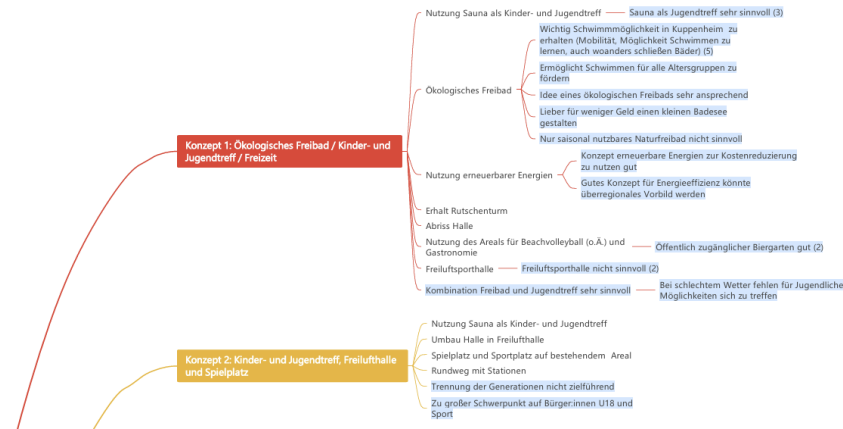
Nutzung Sauna als Kinder- und Jugendtreff
Sauna als Jugendtreff sehr sinnvoll (3)

Ökologisches Freibad
Wichtig Schwimmmöglichkeit in Kuppenheim zu erhalten (Mobilität, Möglichkeit Schwimmen zu lernen, auch woanders schließen Bäder) (5)
Ermöglicht Schwimmen für alle Altersgruppen zu fördern
Idee eines ökologischen Freibads sehr ansprechend
Lieber für weniger Geld einen kleinen Badesee gestalten
Nur saisonal nutzbares Naturfreibad nicht sinnvoll

Konzept 1: Ökologisches Freibad / Kinder- und Jugendtreff / Freizeit

Nutzung erneuerbarer Energien
Konzept erneuerbare Energien zur Kostenreduzierung zu nutzen gut
Gutes Konzept für Energieeffizienz könnte überregionales Vorbild werden

Erhalt Rutschenturm
Abriss Halle
Nutzung des Areals für Beachvolleyball (o.Ä.) und Gastronomie
Öffentlich zugänglicher Biergarten gut (2)
Freiluftsporthalle
Freiluftsporthalle nicht sinnvoll (2)
Kombination Freibad und Jugendtreff sehr sinnvoll
Bei schlechtem Wetter fehlen für Jugendliche Möglichkeiten sich zu treffen

Konzept 2: Kinder- und Jugendtreff, Freilufthalle und Spielplatz

Nutzung Sauna als Kinder- und Jugendtreff
Umbau Halle in Freilufthalle
Spielplatz und Sportplatz auf bestehendem Areal
Rundweg mit Stationen
Trennung der Generationen nicht zielführend
Zu großer Schwerpunkt auf Bürger:innen U18 und Sport